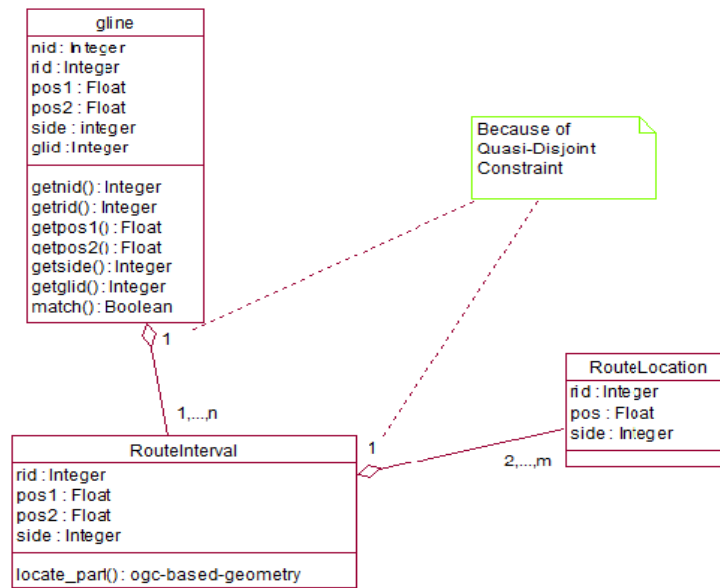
gline

nid : Integer
rid : Integer
pos1 : Float
pos2 : Float
side : integer
glid : Integer

getnid() : Integer
getrid() : Integer
getpos1() : Float
getpos2() : Float
getside() : Integer
getglid() : Integer
match() : Boolean

Because of Quasi-Disjoint Constraint

1

1,...,n

RouteLocation

rid : Integer
pos : Float
side : Integer

1

2,...,m

RouteInterval

rid : Integer
pos1 : Float
pos2 : Float
side : Integer

locate_parl() : ogc-based-geometry